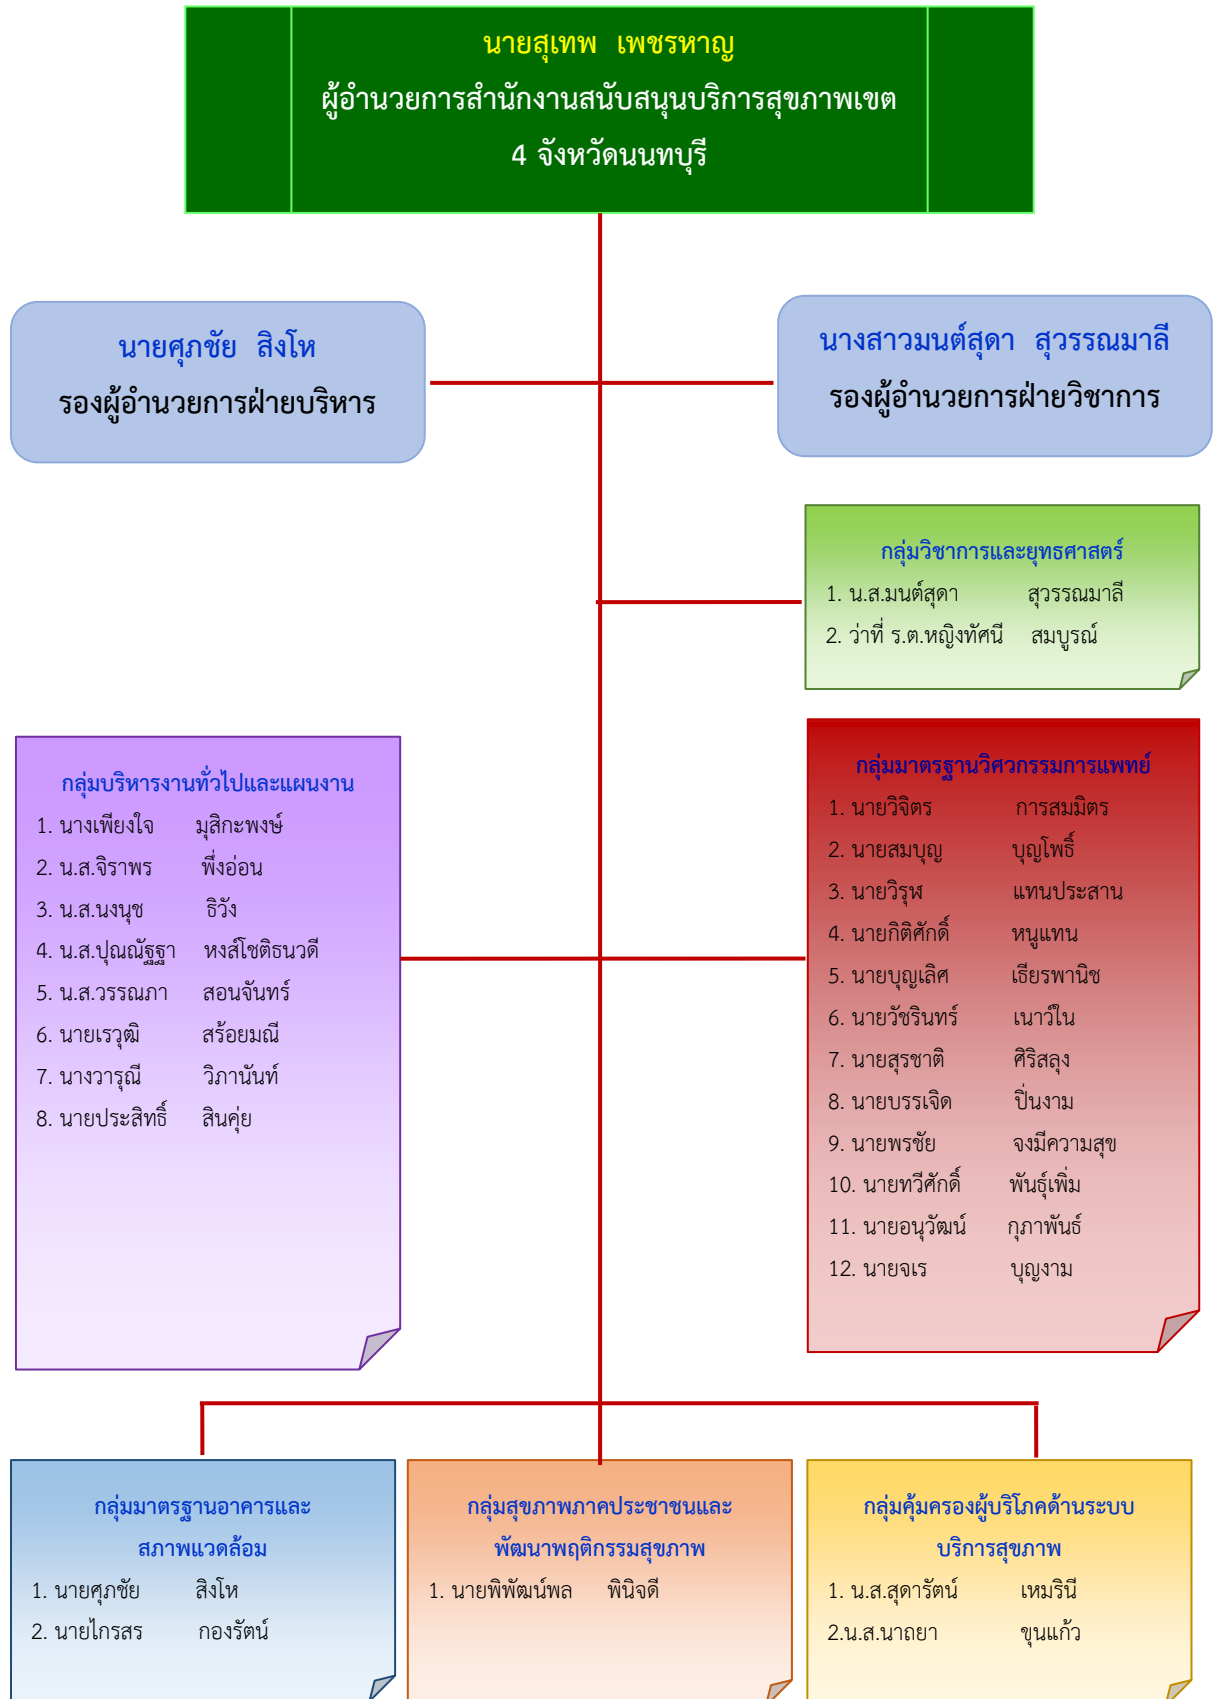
นายสุเทพ เพชรหาญ
ผู้อำนวยการสำนักงานสนับสนุนบริการสุขภาพเขต 4 จังหวัดนนทบุรี

นายศุภชัย สิงโห
รองผู้อำนวยการฝ่ายบริหาร

นางสาวมนต์สุดา สุวรรณมาลี
รองผู้อำนวยการฝ่ายวิชาการ

กลุ่มวิชาการและยุทธศาสตร์
1. น.ส.มนต์สุดา สุวรรณมาลี
2. ว่าที่ ร.ต.หญิงทัศนี สมบูรณ์

กลุ่มบริหารงานทั่วไปและแผนงาน
1. นางเพียงใจ มุสิกะพงษ์
2. น.ส.จิราพร พึ่งอ่อน
3. น.ส.นงนุช ธิวัง
4. น.ส.ปุณณัฐฐา หงส์โชติธนวดี
5. น.ส.วรรณภา สอนจันทร์
6. นายเรวุฒิ สร้อยมณี
7. นางวารุณี วิภานันท์
8. นายประสิทธิ์ สินคุ่ย

กลุ่มมาตรฐานวิศวกรรมการแพทย์
1. นายวิจิตร การสมมิตร
2. นายสมบุญ บุญโพธิ์
3. นายวิรุฬ แทนประสาน
4. นายกิติศักดิ์ หนูแทน
5. นายบุญเลิศ เธียรพานิช
6. นายวัชรินทร์ เนาว์ใน
7. นายสุรชาติ ศิริสลุง
8. นายบรรเจิด ปิ่นงาม
9. นายพรชัย จงมีความสุข
10. นายทวีศักดิ์ พันธุ์เพิ่ม
11. นายอนุวัฒน์ กุภาพันธ์
12. นายจเร บุญงาม

กลุ่มมาตรฐานอาคารและสภาพแวดล้อม
1. นายศุภชัย สิงโห
2. นายไกรสร กองรัตน์

กลุ่มสุขภาพภาคประชาชนและพัฒนาพฤติกรรมสุขภาพ
1. นายพิพัฒน์พล พินิจดี

กลุ่มคุ้มครองผู้บริโภคด้านระบบบริการสุขภาพ
1. น.ส.สุดารัตน์ เหมรินี
2.น.ส.นาถยา ขุนแก้ว